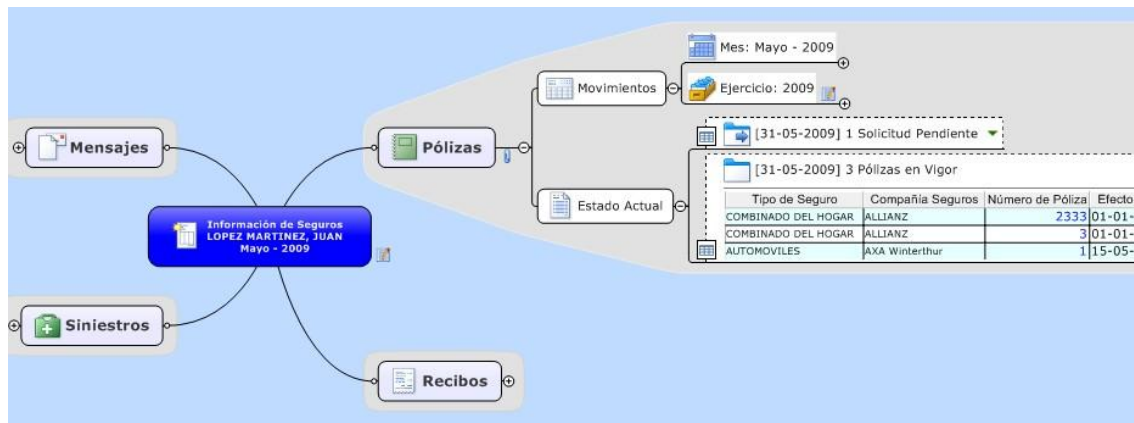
Mensajes

Información de Seguros
LOPEZ MARTINEZ, JUAN
Mayo - 2009

Siniestros

Pólizas

Recibos

Movimientos

Mes: Mayo - 2009

Ejercicio: 2009

Estado Actual

[31-05-2009] 1 Solicitud Pendiente

[31-05-2009] 3 Pólizas en Vigor

| Tipo de Seguro | Compañía Seguros | Número de Póliza | Efecto |
|---|---|---|---|
| COMBINADO DEL HOGAR | ALLIANZ | 2333 | 01-01- |
| COMBINADO DEL HOGAR | ALLIANZ | 3 | 01-01- |
| AUTOMOVILES | AXA Winterthur | 1 | 15-05- |